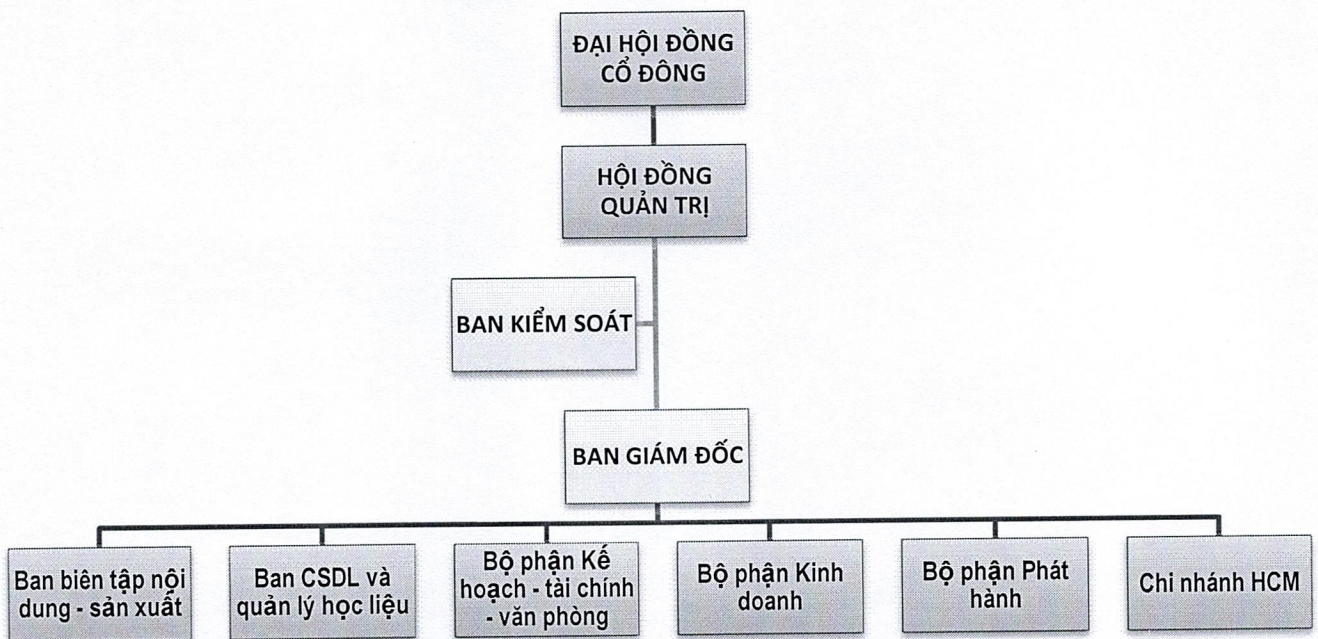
ĐẠI HỘI ĐỒNG CỔ ĐÔNG

HỘI ĐỒNG QUẢN TRỊ

BAN KIỂM SOÁT

BAN GIÁM ĐỐC

Ban biên tập nội dung - sản xuất

Ban CSDL và quản lý học liệu

Bộ phận Kế hoạch - tài chính - văn phòng

Bộ phận Kinh doanh

Bộ phận Phát hành

Chi nhánh HCM